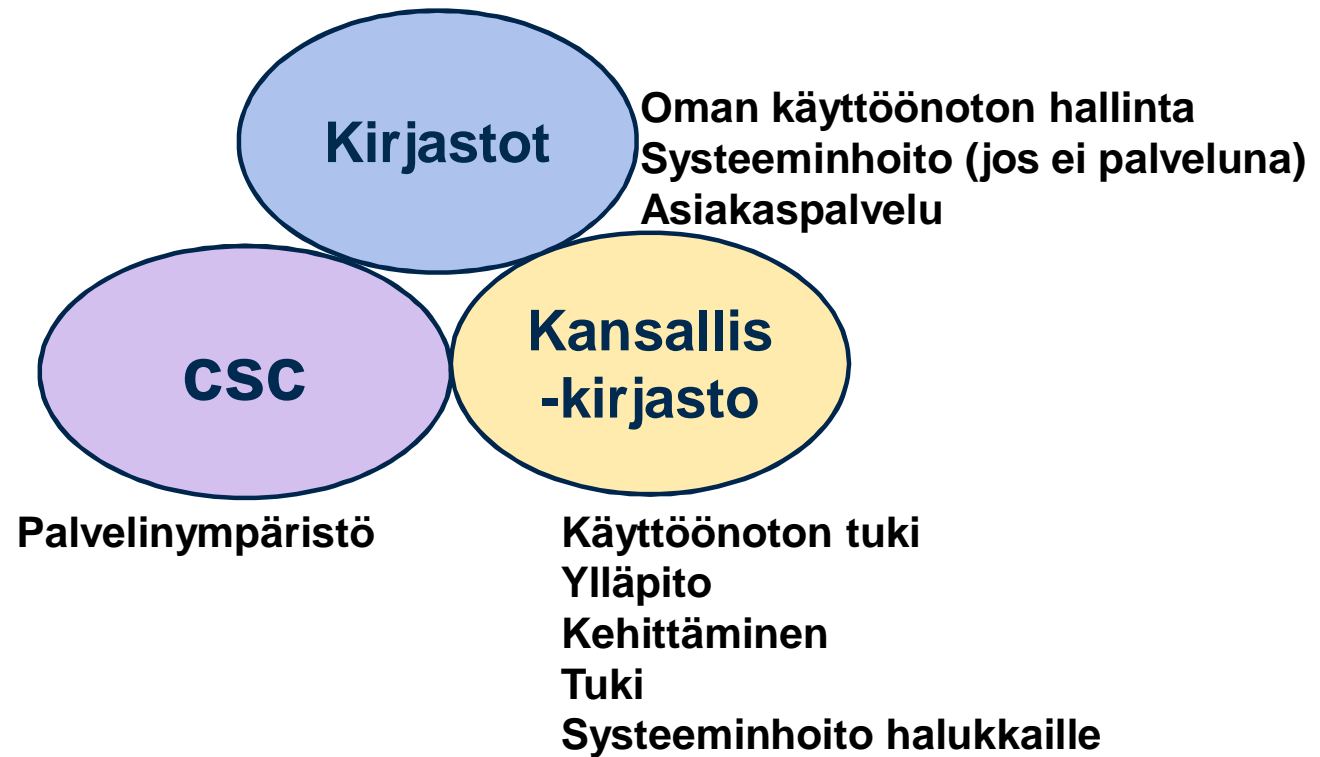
Kirjastot

Oman käyttöönoton hallinta
Systeeminhoito (jos ei palveluna)
Asiakaspalvelu

CSC

Kansallis-kirjasto

Palvelinympäristö

Käyttöönoton tuki
Ylläpito
Kehittäminen
Tuki
Systeeminhoito halukkaille